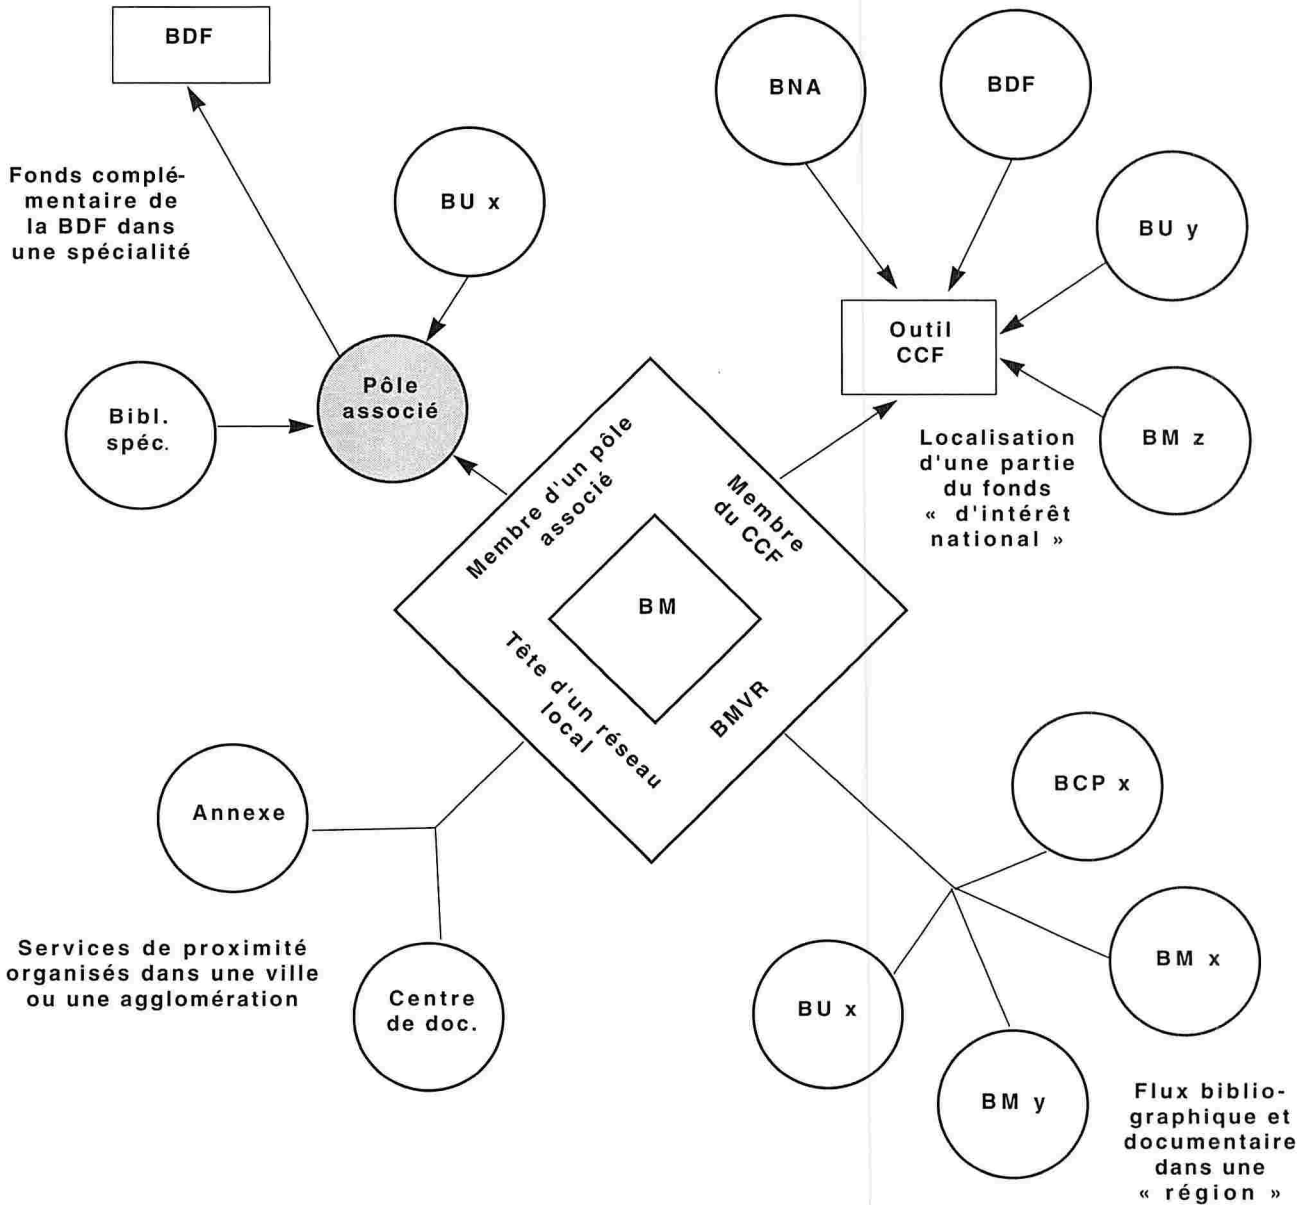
BDF

Fonds complémentaire de la BDF dans une spécialité

BU x

Pôle associé

Bibl. spéc.

BNA

BDF

BU y

Outil CCF

BM z

Localisation d'une partie du fonds « d'intérêt national »

Membre d'un pôle associé

Membre du CCF

BM

Tête d'un réseau local

BMVR

Annexe

Services de proximité organisés dans une ville ou une agglomération

Centre de doc.

BCP x

BM x

BU x

BM y

Flux bibliographique et documentaire dans une « région »